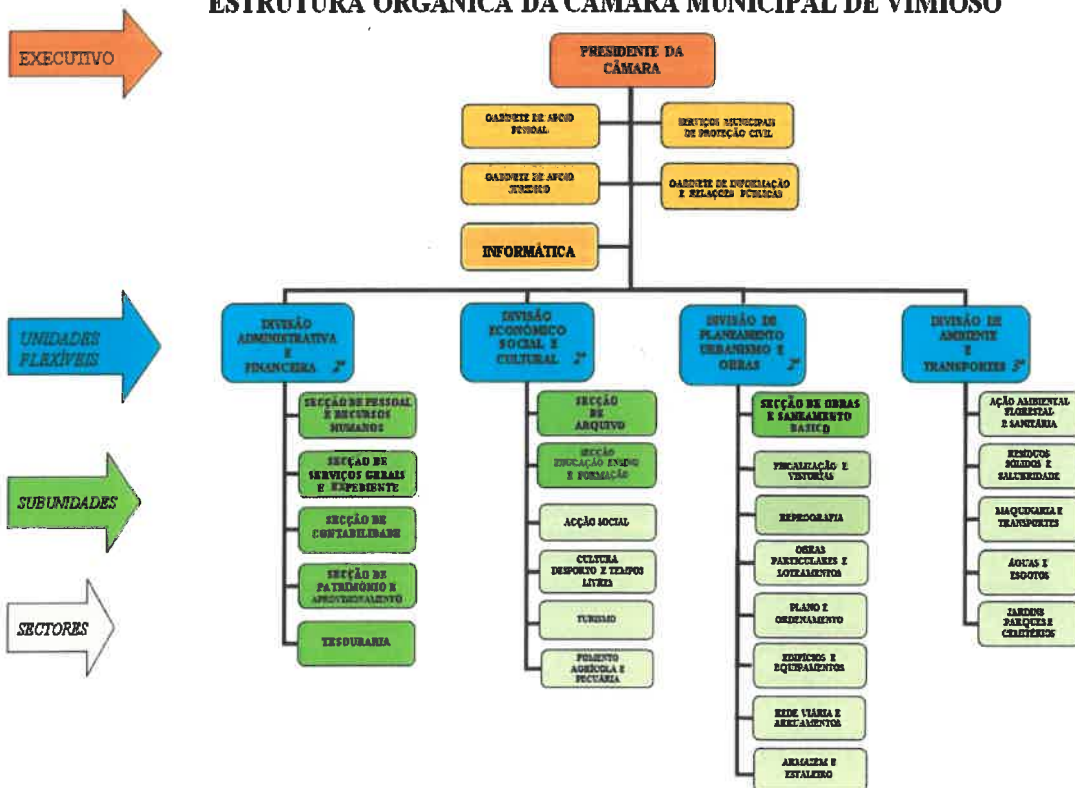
ESTRUTURA ORGÂNICA DA CÂMARA MUNICIPAL DE VIMIOSO

EXECUTIVO

PRESIDENTE DA CÂMARA

GABINETE DE APOIO PESSOAL

SERVIÇOS MUNICIPAIS DE PROTEÇÃO CIVIL

GABINETE DE APOIO JURÍDICO

GABINETE DE INFORMAÇÃO E RELAÇÕES PÚBLICAS

INFORMÁTICA

UNIDADES FLEXÍVEIS

DIVISÃO ADMINISTRATIVA E FINANCEIRA 2º

DIVISÃO ECONÓMICO SOCIAL E CULTURAL 2º

DIVISÃO DE PLANEAMENTO URBANISMO E OBRAS 2º

DIVISÃO DE AMBIENTE E TRANSPORTES 3º

SUBUNIDADES

SECÇÃO DE PESSOAL E RECURSOS HUMANOS

SECÇÃO DE SERVIÇOS GERAIS E EXPEDIENTE

SECÇÃO DE CONTABILIDADE

SECÇÃO DE PATRIMÓNIO E APROVISIONAMENTO

TESOURARIA

SECÇÃO DE ARQUIVO

SECÇÃO EDUCAÇÃO ENSINO E FORMAÇÃO

SECÇÃO DE OBRAS E SANEAMENTO BASICO

SECTORES

ACÇÃO SOCIAL

CULTURA DESPORTO E TEMPOS LIVRES

TURISMO

FOMENTO AGRÍCOLA E PECUÁRIA

FISCALIZAÇÃO E VISTORIAS

REPROGRAFIA

OBRAS PARTICULARES E LOTEAMENTOS

PLANO E ORDENAMENTO

EDIFÍCIOS E EQUIPAMENTOS

REDE VIÁRIA E ARRUAMENTOS

ARMAZEM E ESTALEIRO

AÇÃO AMBIENTAL FLORESTAL E SANITÁRIA

RESÍDUOS SÓLIDOS E SALUBRIDADE

MAQUINARIA E TRANSPORTES

ÁGUAS E ESGOTOS

JARDINS PARQUES E CEMITÉRIOS